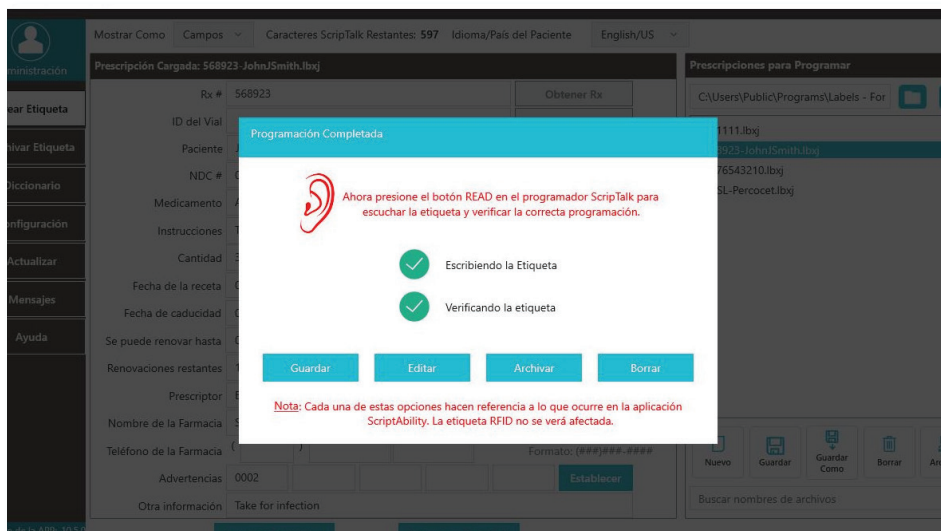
ministración

ear Etiqueta

hivar Etiqueta

Diccionario

nfiguración

Actualizar

Mensajes

Ayuda

Mostrar Como Campos Caracteres ScripTalk Restantes: 597 Idioma/País del Paciente English/US

Prescripción Cargada: 568923-JohnJSmith.lbxj

Rx # 568923

Obtener Rx

ID del Vial

Paciente

NDC #

Medicamento

Instrucciones

Cantidad

Fecha de la receta

Fecha de caducidad

Se puede renovar hasta

Renovaciones restantes

Prescriptor

Nombre de la Farmacia

Teléfono de la Farmacia

Formato: (###)###-####

Advertencias 0002

Establecer

Otra información Take for infection

Prescripciones para Programar

C:\Users\Public\Programs\Labels - For

1111.lbxj

923-JohnJSmith.lbxj

76543210.lbxj

SL-Percocet.lbxj

Nuevo

Guardar

Guardar Como

Borrar

Buscar nombres de archivos

Programación Completada

Ahora presione el botón READ en el programador ScripTalk para escuchar la etiqueta y verificar la correcta programación.

Escribiendo la Etiqueta

Verificando la etiqueta

Guardar

Editar

Archivar

Borrar

Nota: Cada una de estas opciones hacen referencia a lo que ocurre en la aplicación ScriptAbility. La etiqueta RFID no se verá afectada.